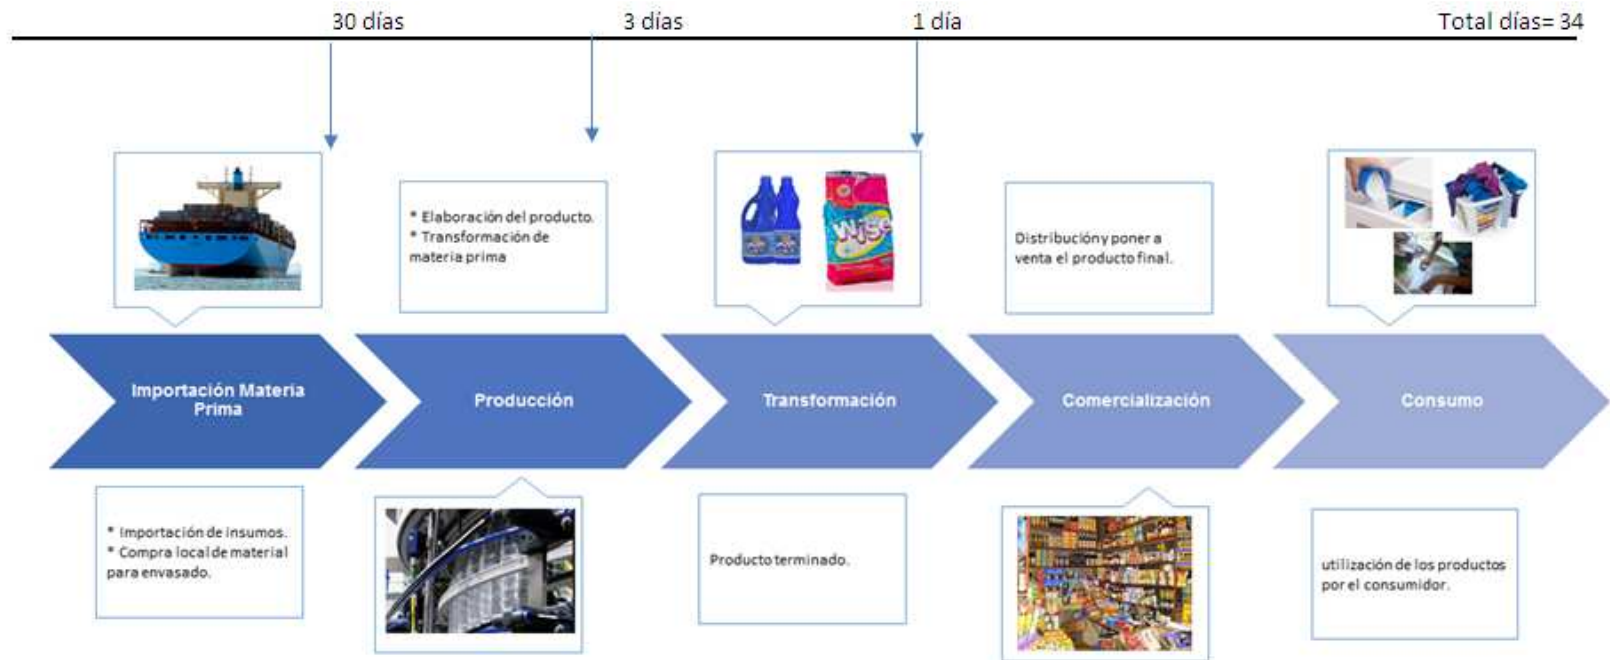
30 días 3 días 1 día Total días= 34

* Elaboración del producto.
* Transformación de materia prima

Wise

Distribucióny poner a venta el producto final.

Importación Materia Prima

Producción

Transformación

Comercialización

Consumo

* Importación de insumos.
* Compra local de material para envasado.

Producto terminado.

utilización de los productos por el consumidor.